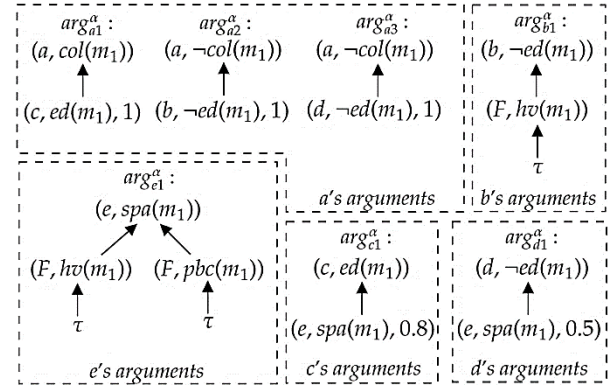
$arg_{a1}^{\alpha}$ :
$(a, col(m_1))$
$(c, ed(m_1), 1)$

$arg_{a2}^{\alpha}$ :
$(a, \neg col(m_1))$
$(b, \neg ed(m_1), 1)$

$arg_{a3}^{\alpha}$ :
$(a, \neg col(m_1))$
$(d, \neg ed(m_1), 1)$

$a$'s arguments

$arg_{b1}^{\alpha}$ :
$(b, \neg ed(m_1))$
$(F, hv(m_1))$
$\tau$

$b$'s arguments

$arg_{e1}^{\alpha}$ :
$(e, spa(m_1))$
$(F, hv(m_1))$ $(F, pbc(m_1))$
$\tau$ $\tau$

$e$'s arguments

$arg_{c1}^{\alpha}$ :
$(c, ed(m_1))$
$(e, spa(m_1), 0.8)$

$c$'s arguments

$arg_{d1}^{\alpha}$ :
$(d, \neg ed(m_1))$
$(e, spa(m_1), 0.5)$

$d$'s arguments